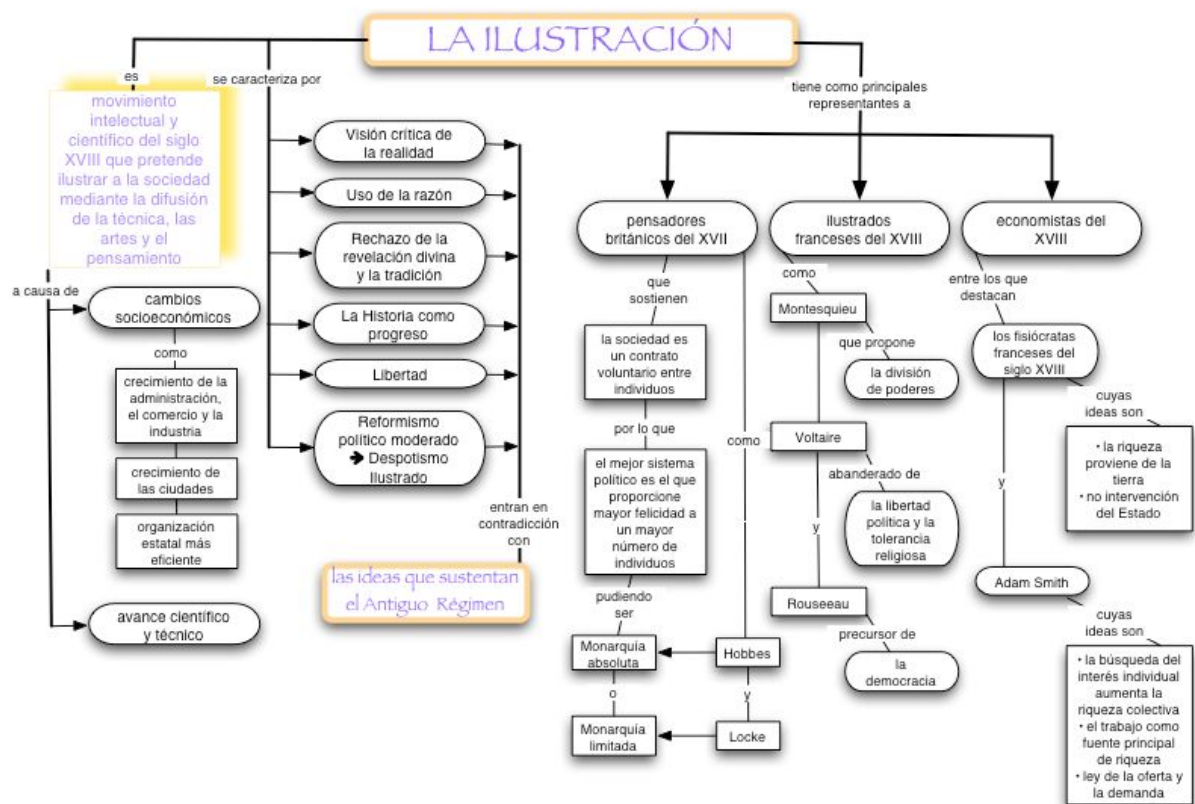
LA ILUSTRACIÓN

es

movimiento intelectual y científico del siglo XVIII que pretende ilustrar a la sociedad mediante la difusión de la técnica, las artes y el pensamiento

a causa de

cambios socioeconómicos

como

crecimiento de la administración, el comercio y la industria

crecimiento de las ciudades

organización estatal más eficiente

avance científico y técnico

se caracteriza por

Visión crítica de la realidad

Uso de la razón

Rechazo de la revelación divina y la tradición

La Historia como progreso

Libertad

Reformismo político moderado ➔ Despotismo Ilustrado

entran en contradicción con

las ideas que sustentan el Antiguo Régimen

tiene como principales representantes a

pensadores británicos del XVII

que sostienen

la sociedad es un contrato voluntario entre individuos

por lo que

el mejor sistema político es el que proporcione mayor felicidad a un mayor número de individuos

pudiendo ser

Monarquía absoluta

o

Monarquía limitada

como

Hobbes

y

Locke

ilustrados franceses del XVIII

como

Montesquieu

que propone

la división de poderes

Voltaire

abanderado de

la libertad política y la tolerancia religiosa

y

Rouseeau

precursor de

la democracia

economistas del XVIII

entre los que destacan

los fisiócratas franceses del siglo XVIII

cuyas ideas son

• la riqueza proviene de la tierra
• no intervención del Estado

y

Adam Smith

cuyas ideas son

• la búsqueda del interés individual aumenta la riqueza colectiva
• el trabajo como fuente principal de riqueza
• ley de la oferta y la demanda